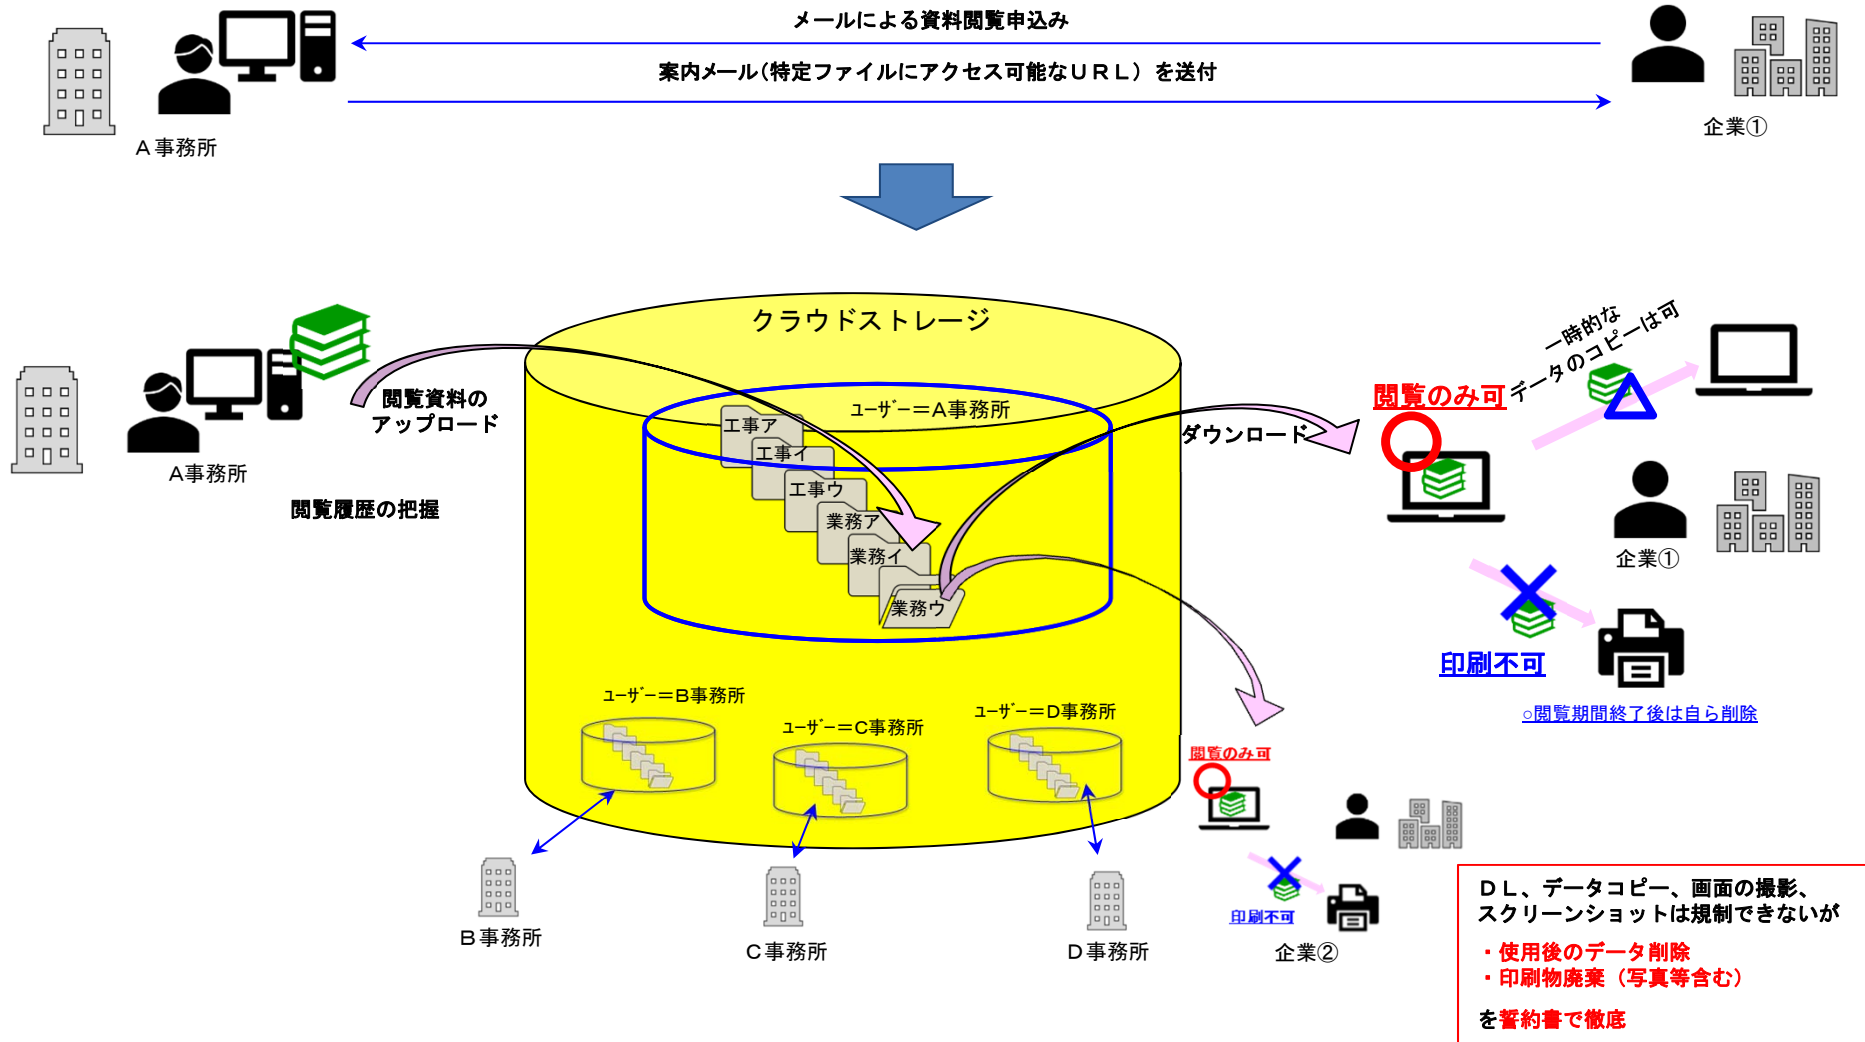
メールによる資料閲覧申込み

案内メール（特定ファイルにアクセス可能なＵＲＬ）を送付

Ａ事務所

企業①

クラウドストレージ

閲覧資料の
アップロード

Ａ事務所

閲覧履歴の把握

ﾕｰｻﾞｰ＝Ａ事務所

工事ア
工事イ
工事ウ
業務ア
業務イ
業務ウ

ダウンロード

一時的な
データのコピーは可

閲覧のみ可

企業①

印刷不可

○閲覧期間終了後は自ら削除

ﾕｰｻﾞｰ＝Ｂ事務所

ﾕｰｻﾞｰ＝Ｃ事務所

ﾕｰｻﾞｰ＝Ｄ事務所

Ｂ事務所

Ｃ事務所

Ｄ事務所

閲覧のみ可

印刷不可

企業②

ＤＬ、データコピー、画面の撮影、
スクリーンショットは規制できないが

・使用後のデータ削除
・印刷物廃棄（写真等含む）

を誓約書で徹底